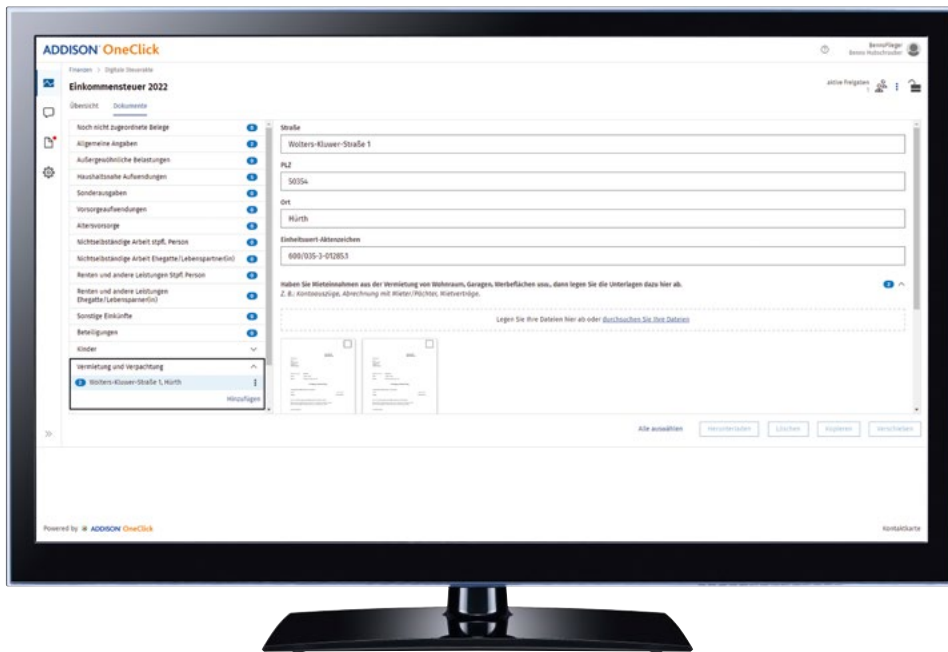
ADDISON OneClick

Benno Pfleger
Benno Holzschnitzer

Finanzen > Digitale Steuerakte

Einkommensteuer 2022

Übersicht Dokumente

aktive Freigaben

Noch nicht zugeordnete Belege
Allgemeine Angaben
Außergewöhnliche Belastungen
Haushaltsnahe Aufwendungen
Sonderausgaben
Vorsorgeaufwendungen
Altersvorsorge
Nichtselbständige Arbeit stpfl. Person
Nichtselbständige Arbeit Ehegatte/Lebenspartner(in)
Renten und andere Leistungen Stpfl. Person
Renten und andere Leistungen Ehegatte/Lebenspartner(in)
Sonstige Einkünfte
Beteiligungen
Kinder
Vermietung und Verpachtung
Wolters-Kluwer-Straße 1, Hürth
Hinzufügen

Straße
Wolters-Kluwer-Straße 1
PLZ
50354
Ort
Hürth
Einheitswert-Aktenzeichen
600/035-3-012853

Haben Sie Mieteinnahmen aus der Vermietung von Wohnraum, Garagen, Werbeflächen usw., dann legen Sie die Unterlagen dazu hier ab.
Z. B.: Kontoauszüge, Abrechnung mit Mieter/Pächter, Mietverträge.

Legen Sie Ihre Dateien hier ab oder durchsuchen Sie Ihre Dateien

Alle auswählen Herunterladen Löschen Kopieren Verschieben

Powered by ADDISON OneClick

Kontaktkarte